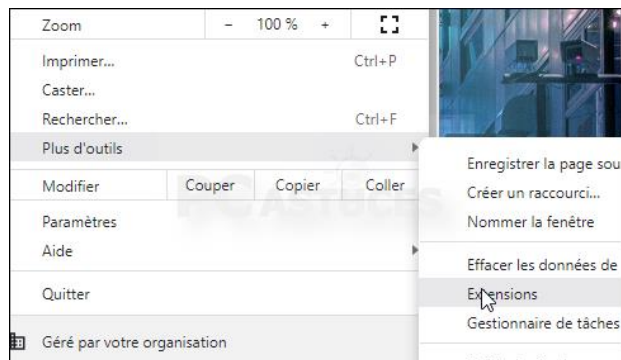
Zoom − 100 % +

Imprimer... Ctrl+P
Caster...
Rechercher... Ctrl+F
Plus d'outils

Modifier Couper Copier Coller

Paramètres
Aide

Quitter

Géré par votre organisation

Enregistrer la page sou
Créer un raccourci...
Nommer la fenêtre

Effacer les données de
Extensions
Gestionnaire de tâches

PC ASTUCES